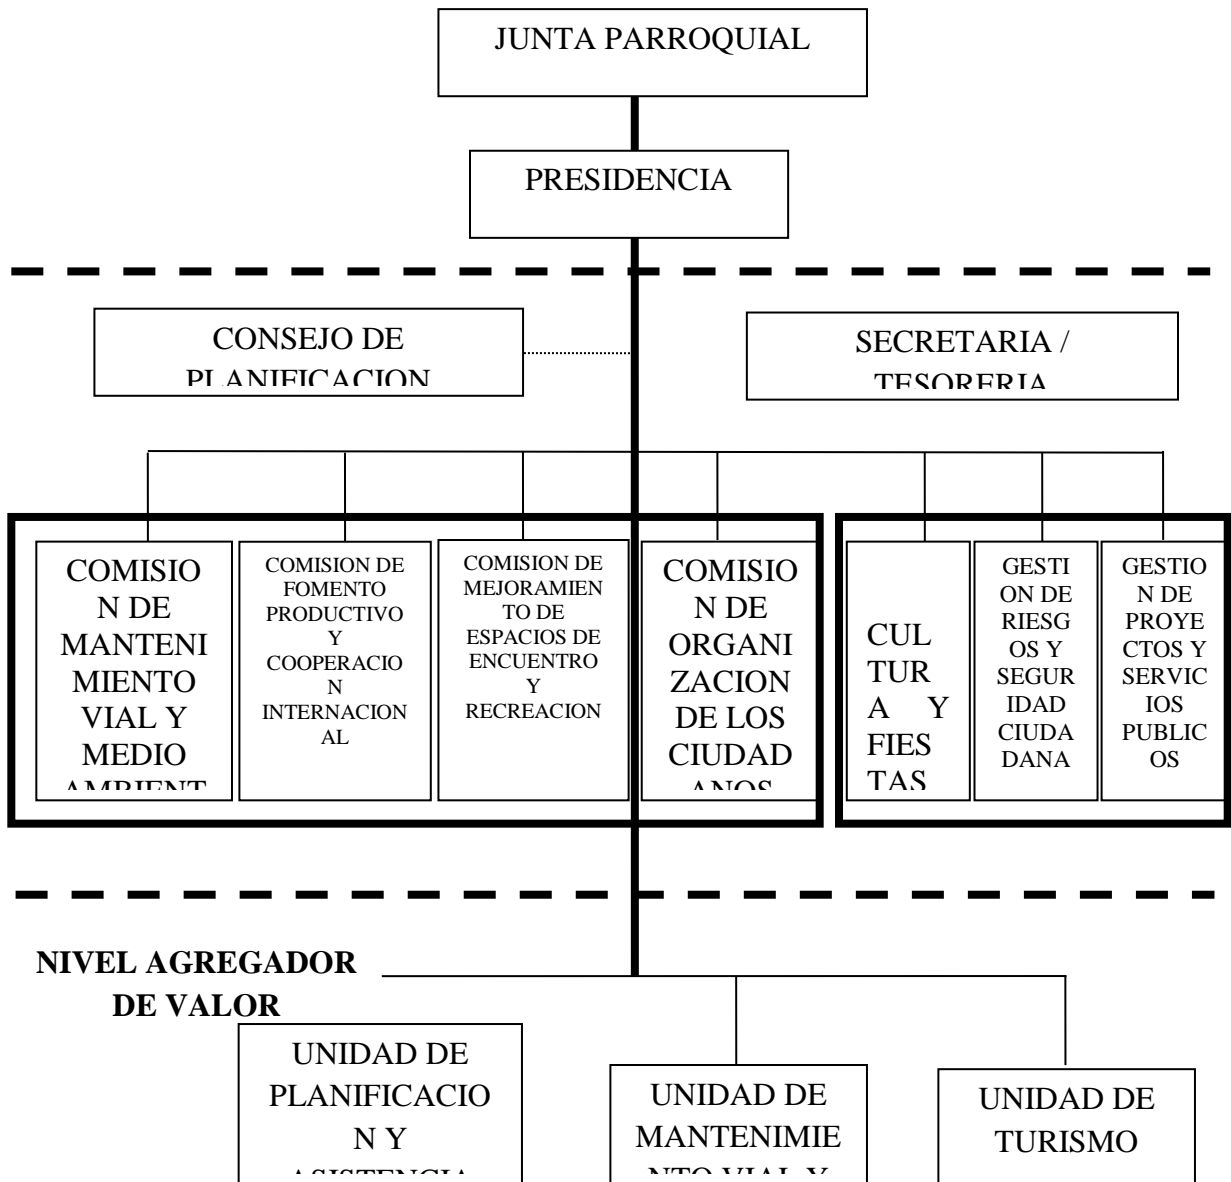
JUNTA PARROQUIAL

PRESIDENCIA

CONSEJO DE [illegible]

SECRETARIA / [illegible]

COMISION DE MANTENIMIENTO VIAL Y MEDIO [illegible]

COMISION DE FOMENTO PRODUCTIVO Y COOPERACION INTERNACIONAL

COMISION DE MEJORAMIENTO DE ESPACIOS DE ENCUENTRO Y RECREACION

COMISION DE ORGANIZACION DE LOS CIUDAD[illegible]

CULTURA Y FIESTAS

GESTION DE RIESGOS Y SEGURIDAD CIUDADANA

GESTION DE PROYECTOS Y SERVICIOS PUBLICOS

NIVEL AGREGADOR DE VALOR

UNIDAD DE PLANIFICACION Y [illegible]

UNIDAD DE MANTENIMIE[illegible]

UNIDAD DE TURISMO